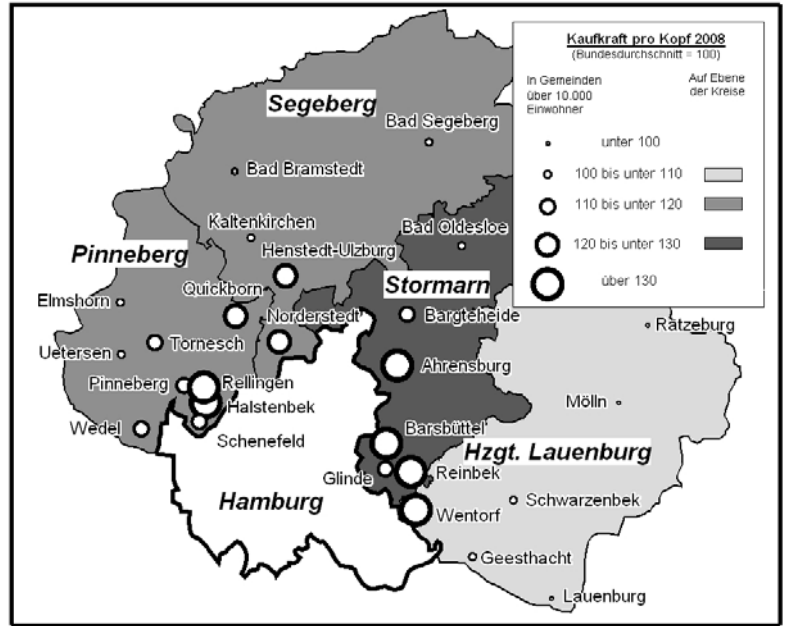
Kaufkraft pro Kopf 2008
(Bundesdurchschnitt = 100)

In Gemeinden über 10.000 Einwohner

Auf Ebene der Kreise

unter 100

100 bis unter 110

110 bis unter 120

120 bis unter 130

über 130

Segeberg

Bad Segeberg

Bad Bramstedt

Kaltenkirchen

Bad Oldesloe

Henstedt-Ulzburg

Pinneberg

Stormarn

Elmshorn

Quickborn

Norderstedt

Bargteheide

Ratzeburg

Uetersen

Tornesch

Ahrensburg

Pinneberg

Rellingen

Halstenbek

Mölln

Wedel

Schenefeld

Barsbüttel

Hzgt. Lauenburg

Glinde

Reinbek

Hamburg

Schwarzenbek

Wentorf

Geesthacht

Lauenburg